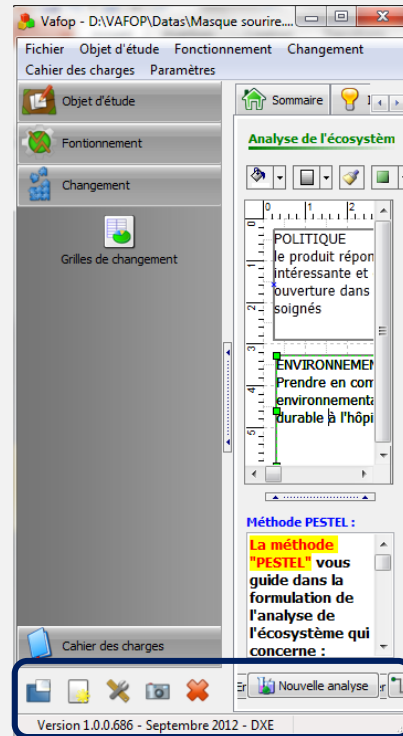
Vafop - D:\VAFOP\Datas\Masque sourire....

Fichier Objet d'étude Fonctionnement Changement
Cahier des charges Paramètres

Objet d'étude
Fontionnement
Changement

Grilles de changement

Cahier des charges

Sommaire

Analyse de l'écosystèm

POLITIQUE
le produit répon
intéressante et
ouverture dans
soignés

ENVIRONNEMEN
Prendre en com
environnementa
durable à l'hôpi

Méthode PESTEL :

La méthode "PESTEL" vous guide dans la formulation de l'analyse de l'écosystème qui concerne :

Nouvelle analyse

Version 1.0.0.686 - Septembre 2012 - DXE